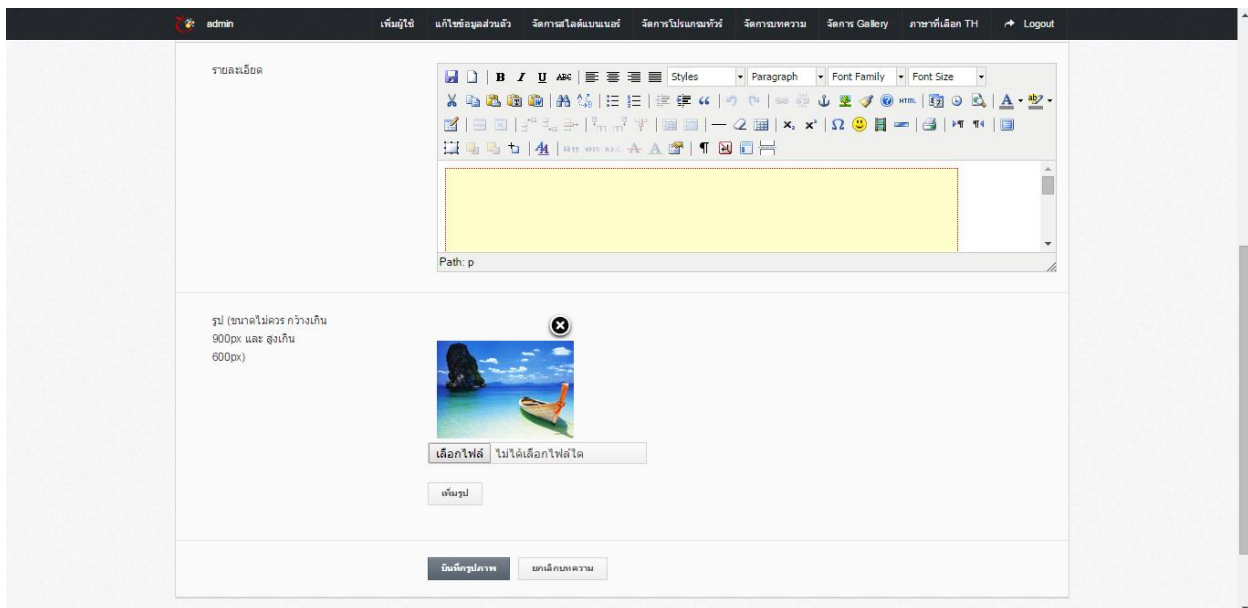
admin

เพิ่มผู้ใช้ แก้ไขข้อมูลส่วนตัว จัดการสไลด์แบนเนอร์ จัดการโปรแกรมทัวร์ จัดการบทความ จัดการ Gallery ภาษาที่เลือก TH Logout

รายละเอียด

Styles Paragraph Font Family Font Size

Path: p

รูป (ขนาดไม่ควร กว้างเกิน 900px และ สูงเกิน 600px)

เลือกไฟล์ ไม่ได้เลือกไฟล์ใด

เพิ่มรูป

บันทึกรูปภาพ ยกเลิกบทความ